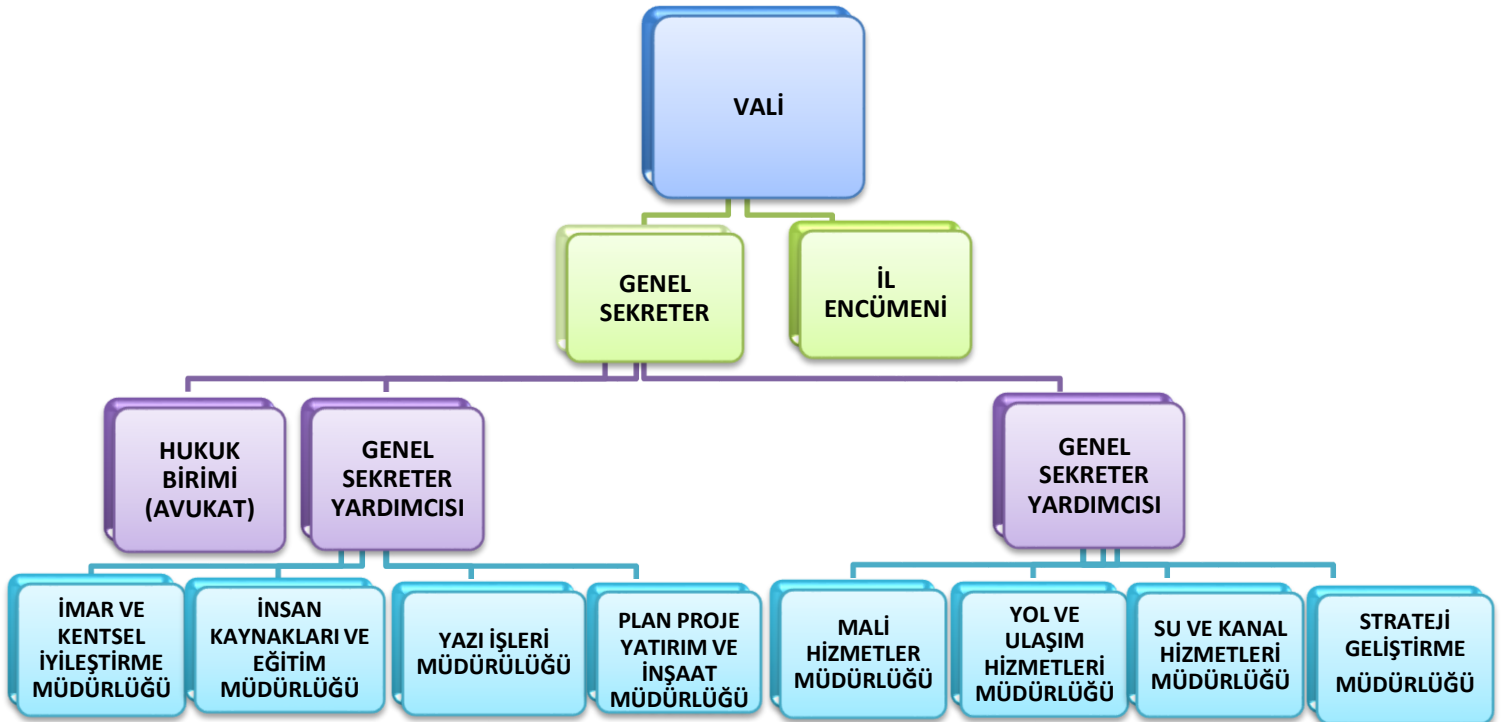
VALİ

GENEL SEKRETER

İL ENCÜMENİ

HUKUK BİRİMİ (AVUKAT)

GENEL SEKRETER YARDIMCISI

GENEL SEKRETER YARDIMCISI

İMAR VE KENTSEL İYİLEŞTİRME MÜDÜRLÜĞÜ

İNSAN KAYNAKLARI VE EĞİTİM MÜDÜRLÜĞÜ

YAZI İŞLERİ MÜDÜRLÜĞÜ

PLAN PROJE YATIRIM VE İNŞAAT MÜDÜRLÜĞÜ

MALİ HİZMETLER MÜDÜRLÜĞÜ

YOL VE ULAŞIM HİZMETLERİ MÜDÜRLÜĞÜ

SU VE KANAL HİZMETLERİ MÜDÜRLÜĞÜ

STRATEJİ GELİŞTİRME MÜDÜRLÜĞÜ